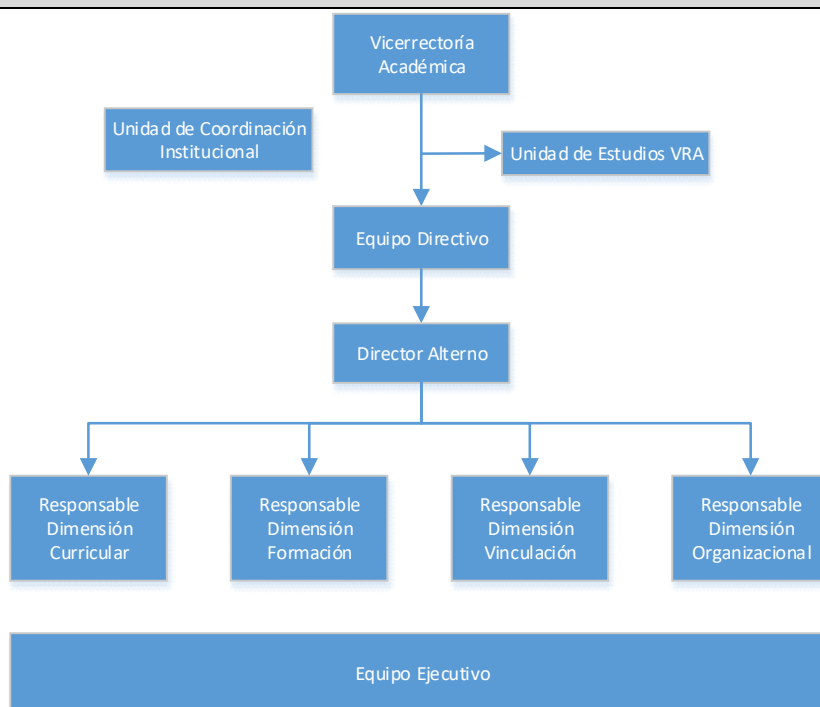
Vicerrectoría Académica

Unidad de Coordinación Institucional

Unidad de Estudios VRA

Equipo Directivo

Director Alterno

Responsable Dimensión Curricular

Responsable Dimensión Formación

Responsable Dimensión Vinculación

Responsable Dimensión Organizacional

Equipo Ejecutivo